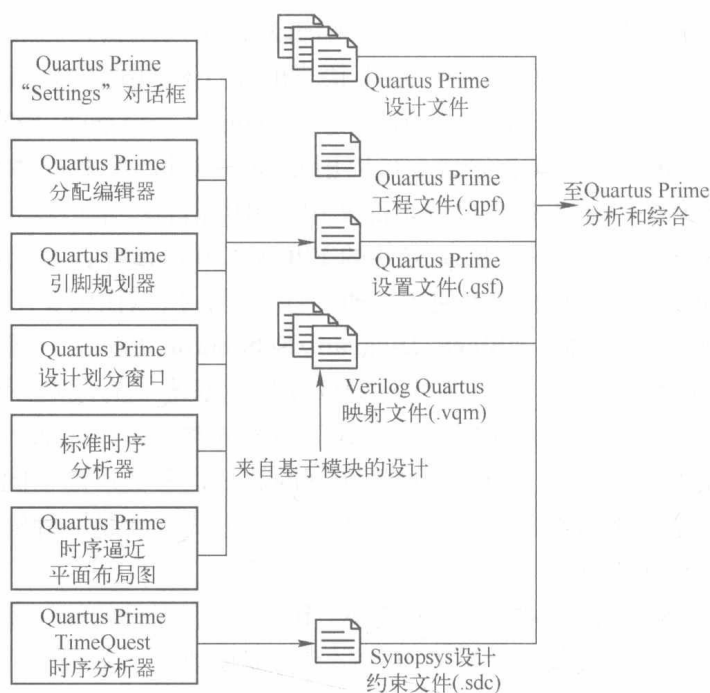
Quartus Prime "Settings" 对话框

Quartus Prime 分配编辑器

Quartus Prime 引脚规划器

Quartus Prime 设计划分窗口

标准时序 分析器

Quartus Prime 时序逼近 平面布局图

Quartus Prime TimeQuest 时序分析器

Quartus Prime 设计文件

Quartus Prime 工程文件(.qpf)

Quartus Prime 设置文件(.qsf)

Verilog Quartus 映射文件(.vqm)

来自基于模块的设计

Synopsys设计 约束文件(.sdc)

至Quartus Prime 分析和综合